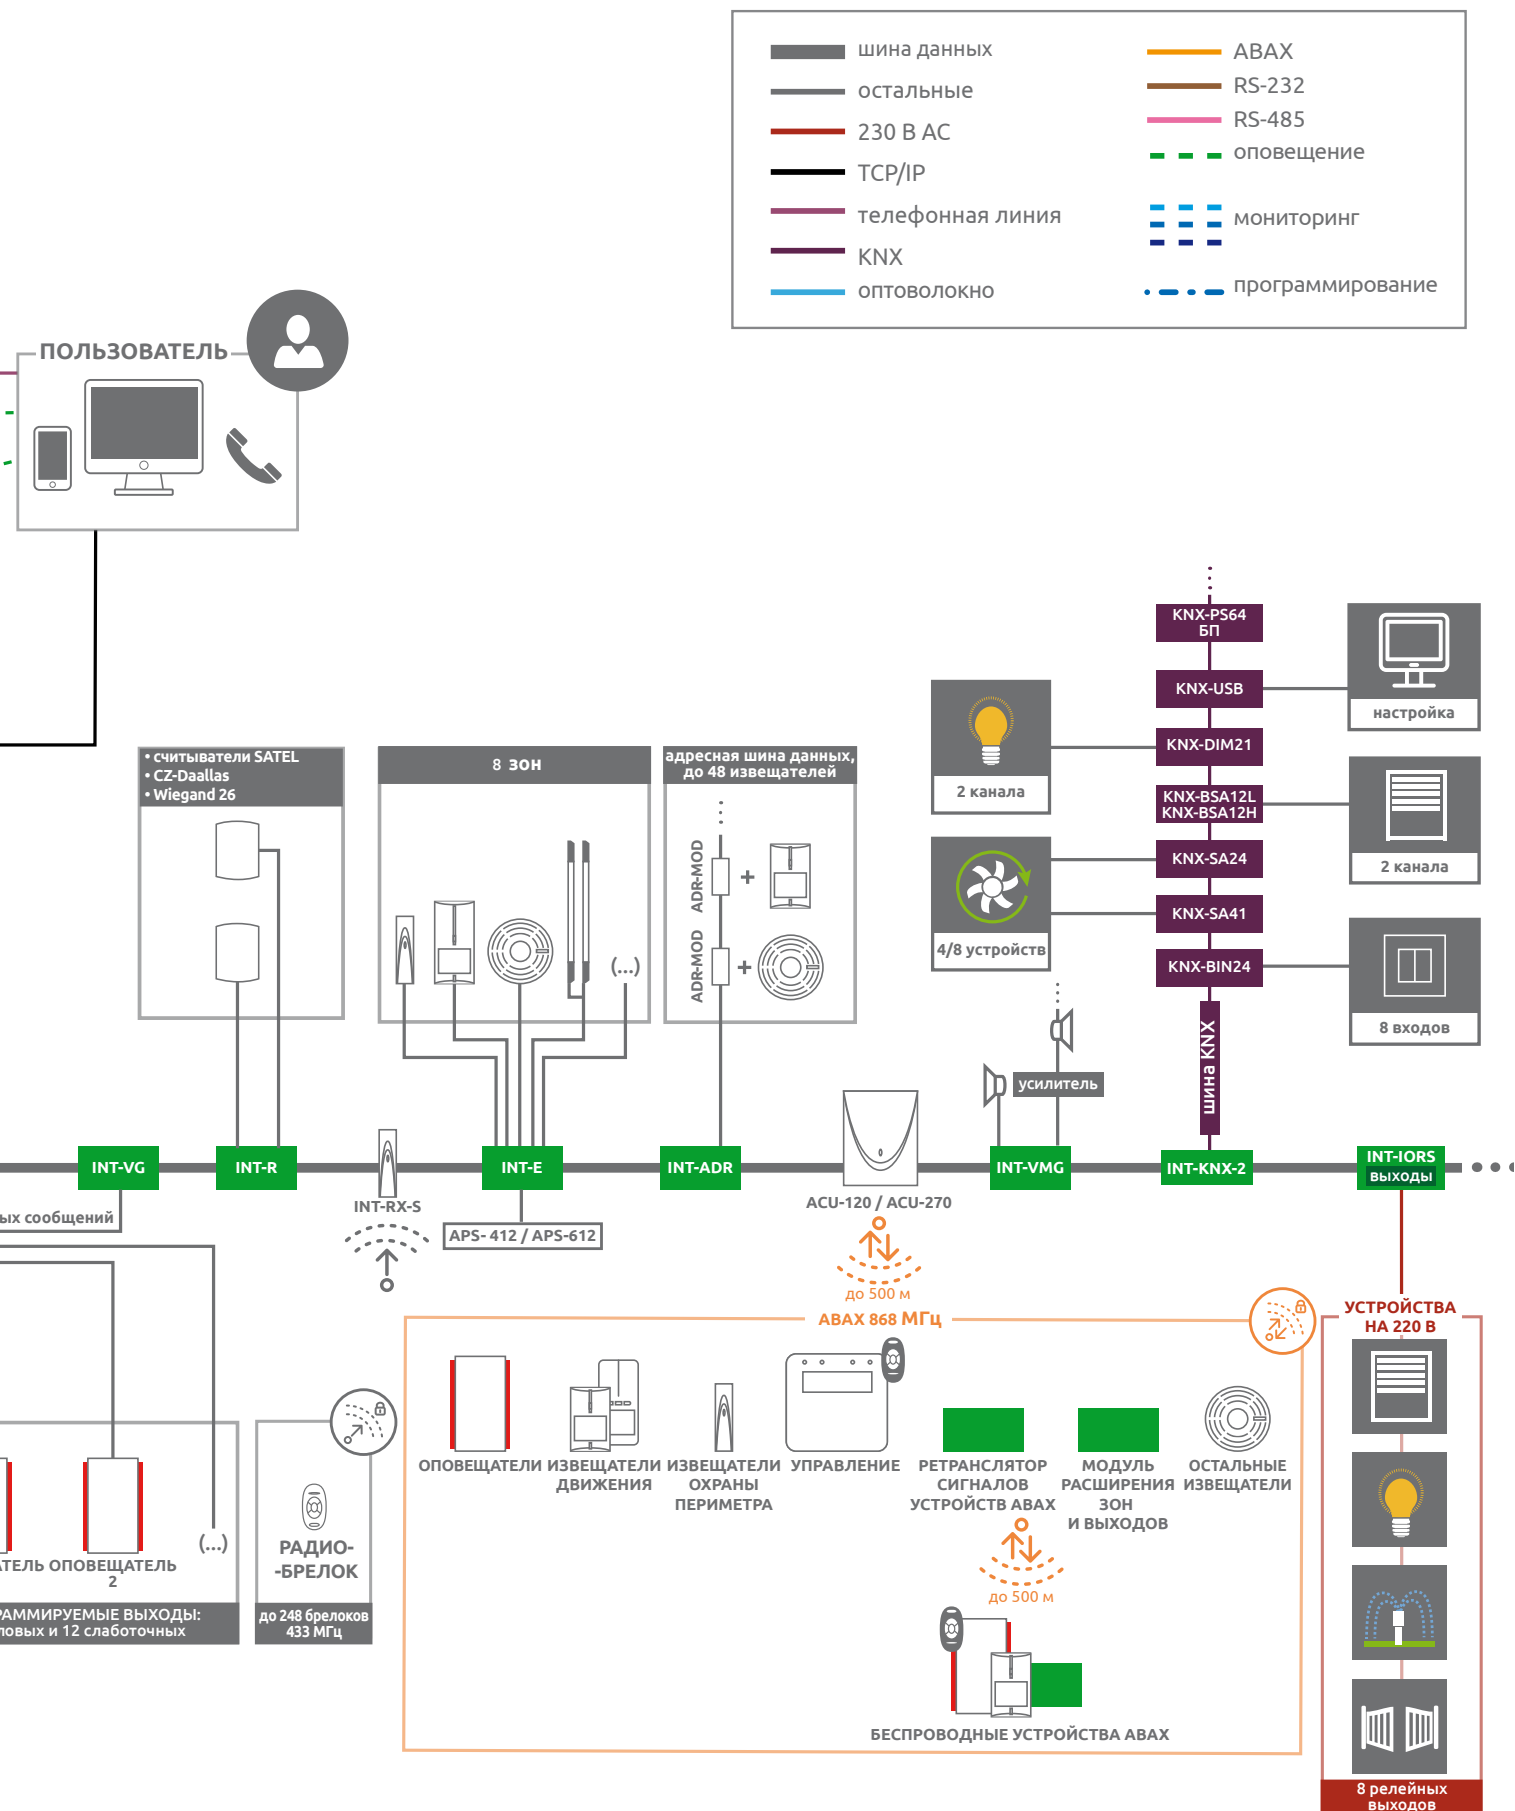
шина данных
остальные
230 В АС
TCP/IP
телефонная линия
KNX
оптоволокно
ABAX
RS-232
RS-485
оповещение
мониторинг
программирование

ПОЛЬЗОВАТЕЛЬ

KNX-PS64 БП
KNX-USB
настройка
KNX-DIM21
2 канала
KNX-BSA12L KNX-BSA12H
2 канала
KNX-SA24
4/8 устройств
KNX-SA41
KNX-BIN24
8 входов
шина KNX

• считыватели SATEL
• CZ-Daallas
• Wiegand 26

8 зон
(...)

адресная шина данных, до 48 извещателей
ADR-MOD
ADR-MOD
+
+

усилитель

INT-VG
INT-R
INT-RX-S
INT-E
INT-ADR
ACU-120 / ACU-270
INT-VMG
INT-KNX-2
INT-IORS выходы

ых сообщений
APS- 412 / APS-612
до 500 м
ABAX 868 МГц

УСТРОЙСТВА НА 220 В

ОПОВЕЩАТЕЛИ
ИЗВЕЩАТЕЛИ ДВИЖЕНИЯ
ИЗВЕЩАТЕЛИ ОХРАНЫ ПЕРИМЕТРА
УПРАВЛЕНИЕ
РЕТРАНСЛЯТОР СИГНАЛОВ УСТРОЙСТВ ABAX
МОДУЛЬ РАСШИРЕНИЯ ЗОН И ВЫХОДОВ
ОСТАЛЬНЫЕ ИЗВЕЩАТЕЛИ
до 500 м

(...)
АТЕЛЬ ОПОВЕЩАТЕЛЬ 2
РАММИРУЕМЫЕ ВЫХОДЫ: ловых и 12 слаботочных

РАДИО- -БРЕЛОК
до 248 брелоков 433 МГц

БЕСПРОВОДНЫЕ УСТРОЙСТВА ABAX

8 релейных выходов